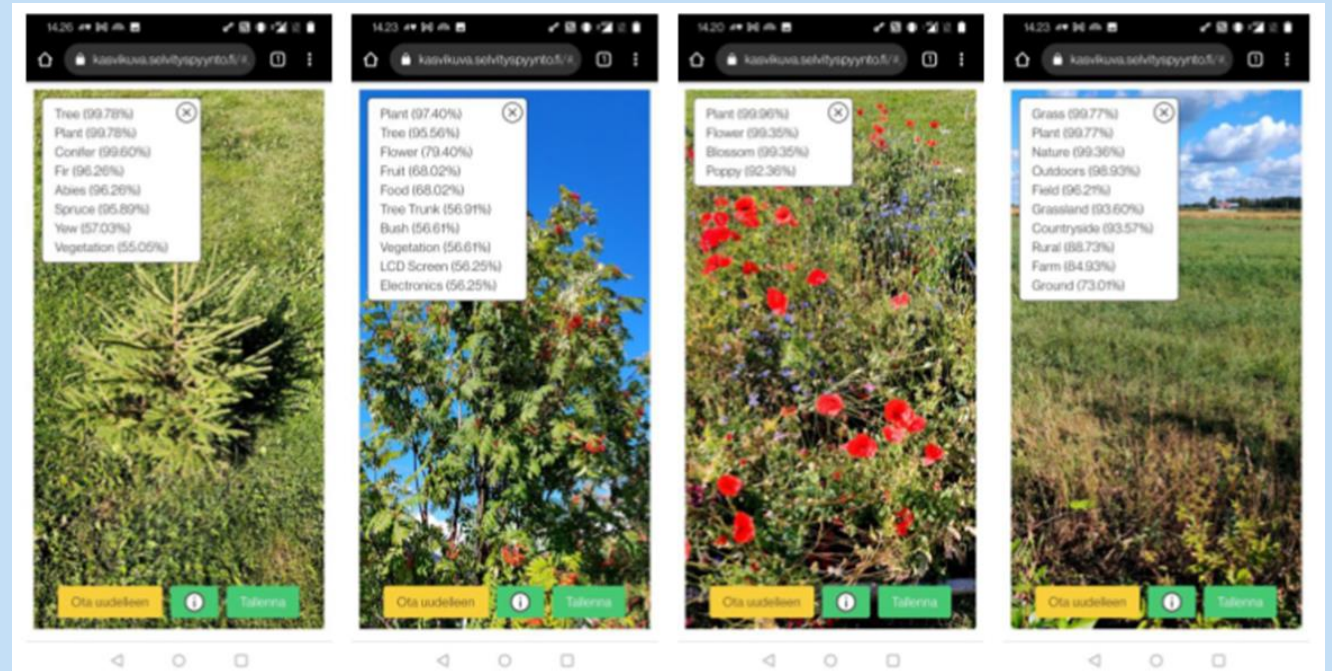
14.26

kasvikuva.selvityspyynto.fi/#

Tree (99.78%)
Plant (99.78%)
Conifer (99.60%)
Fir (96.26%)
Abies (96.26%)
Spruce (95.89%)
Yew (57.03%)
Vegetation (55.05%)

Ota uudelleen
i
Tallenna

14.23

kasvikuva.selvityspyynto.fi/#

Plant (97.40%)
Tree (95.56%)
Flower (79.40%)
Fruit (68.02%)
Food (68.02%)
Tree Trunk (56.91%)
Bush (56.61%)
Vegetation (56.61%)
LCD Screen (56.25%)
Electronics (56.25%)

Ota uudelleen
i
Tallenna

14.20

kasvikuva.selvityspyynto.fi/#

Plant (99.96%)
Flower (99.35%)
Blossom (99.35%)
Poppy (92.36%)

Ota uudelleen
i
Tallenna

14.23

kasvikuva.selvityspyynto.fi/#

Grass (99.77%)
Plant (99.77%)
Nature (99.36%)
Outdoors (98.93%)
Field (96.21%)
Grassland (93.60%)
Countryside (93.57%)
Rural (88.73%)
Farm (84.93%)
Ground (73.01%)

Ota uudelleen
i
Tallenna